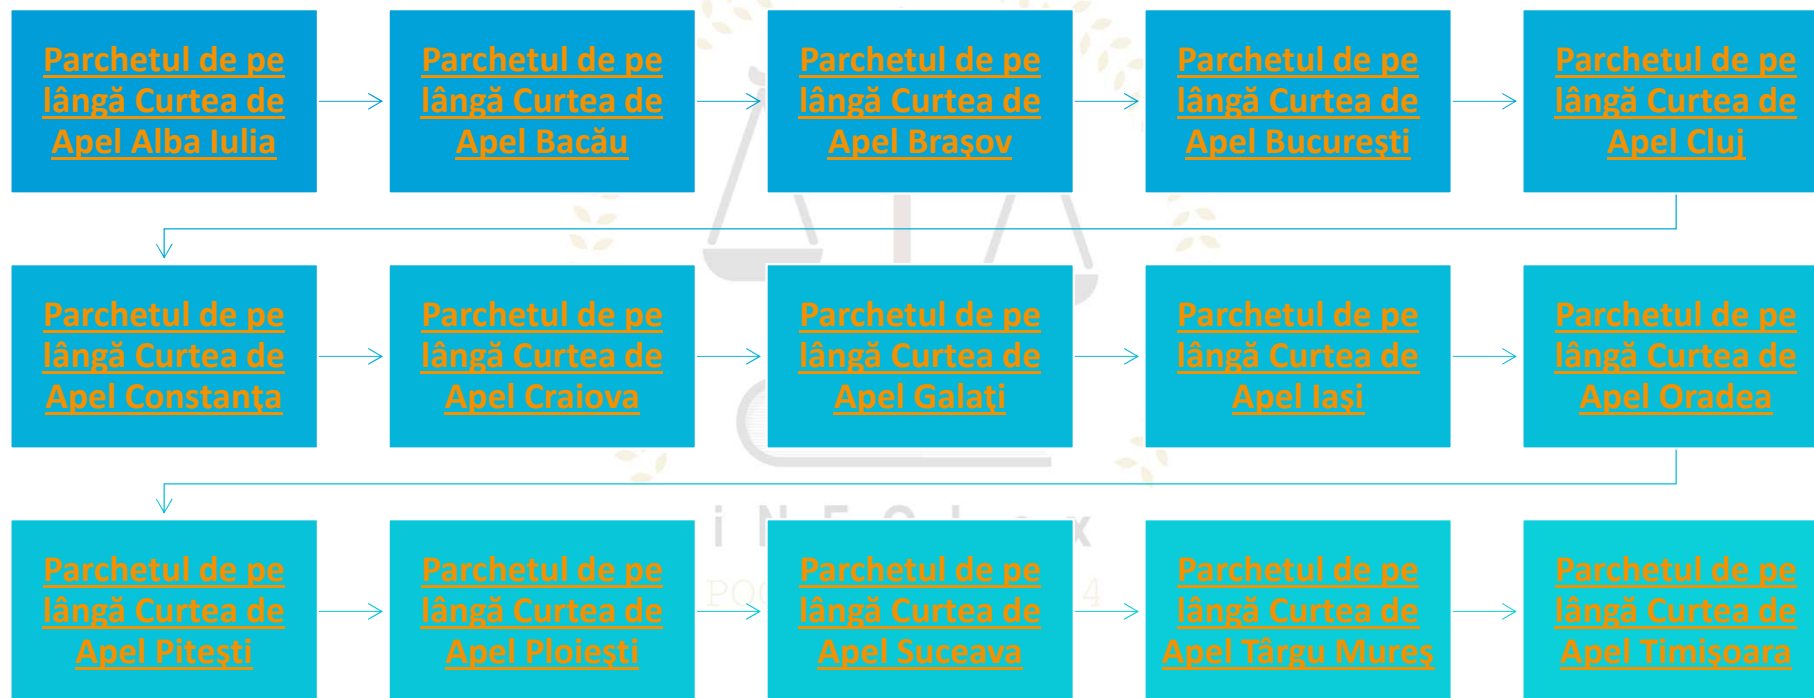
Parchetul de pe lângă Curtea de Apel Alba Iulia

Parchetul de pe lângă Curtea de Apel Bacău

Parchetul de pe lângă Curtea de Apel Brașov

Parchetul de pe lângă Curtea de Apel București

Parchetul de pe lângă Curtea de Apel Cluj

Parchetul de pe lângă Curtea de Apel Constanța

Parchetul de pe lângă Curtea de Apel Craiova

Parchetul de pe lângă Curtea de Apel Galați

Parchetul de pe lângă Curtea de Apel Iași

Parchetul de pe lângă Curtea de Apel Oradea

Parchetul de pe lângă Curtea de Apel Pitești

Parchetul de pe lângă Curtea de Apel Ploiești

Parchetul de pe lângă Curtea de Apel Suceava

Parchetul de pe lângă Curtea de Apel Târgu Mureș

Parchetul de pe lângă Curtea de Apel Timișoara